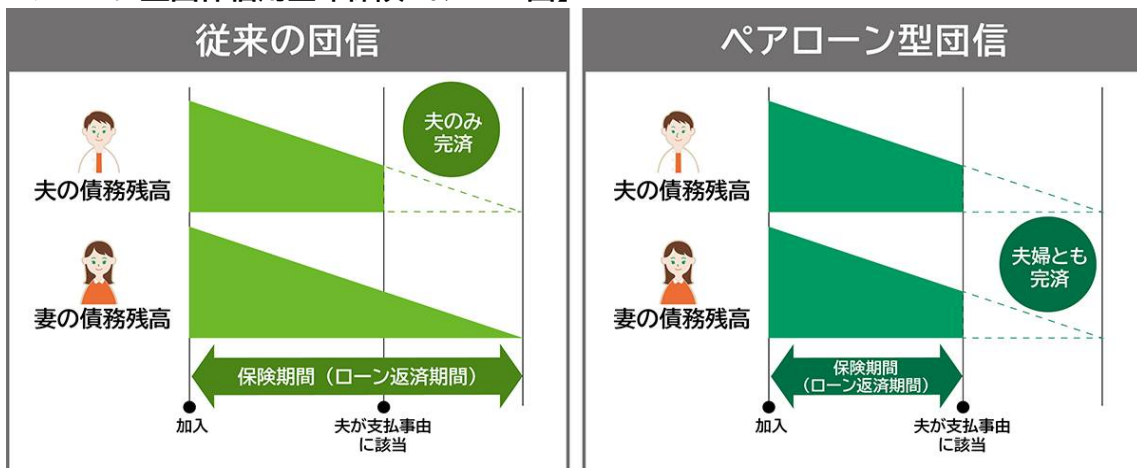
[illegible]

従来の団信

夫のみ完済

夫の債務残高

妻の債務残高

保険期間（ローン返済期間）

加入

夫が支払事由に該当

ペアローン型団信

夫の債務残高

夫婦とも完済

妻の債務残高

保険期間（ローン返済期間）

加入

夫が支払事由に該当